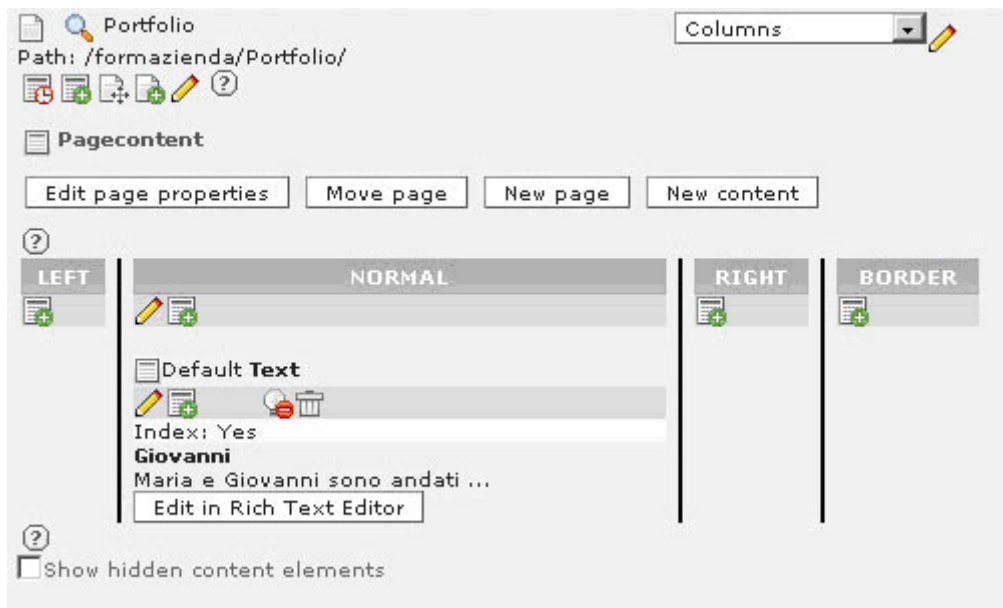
Portfolio
Path: /formazienda/Portfolio/

Columns

Pagecontent

Edit page properties | Move page | New page | New content

| LEFT | NORMAL | RIGHT | BORDER |
|---|---|---|---|
| | Default **Text** Index: Yes **Giovanni** Maria e Giovanni sono andati ... Edit in Rich Text Editor | | |

Show hidden content elements